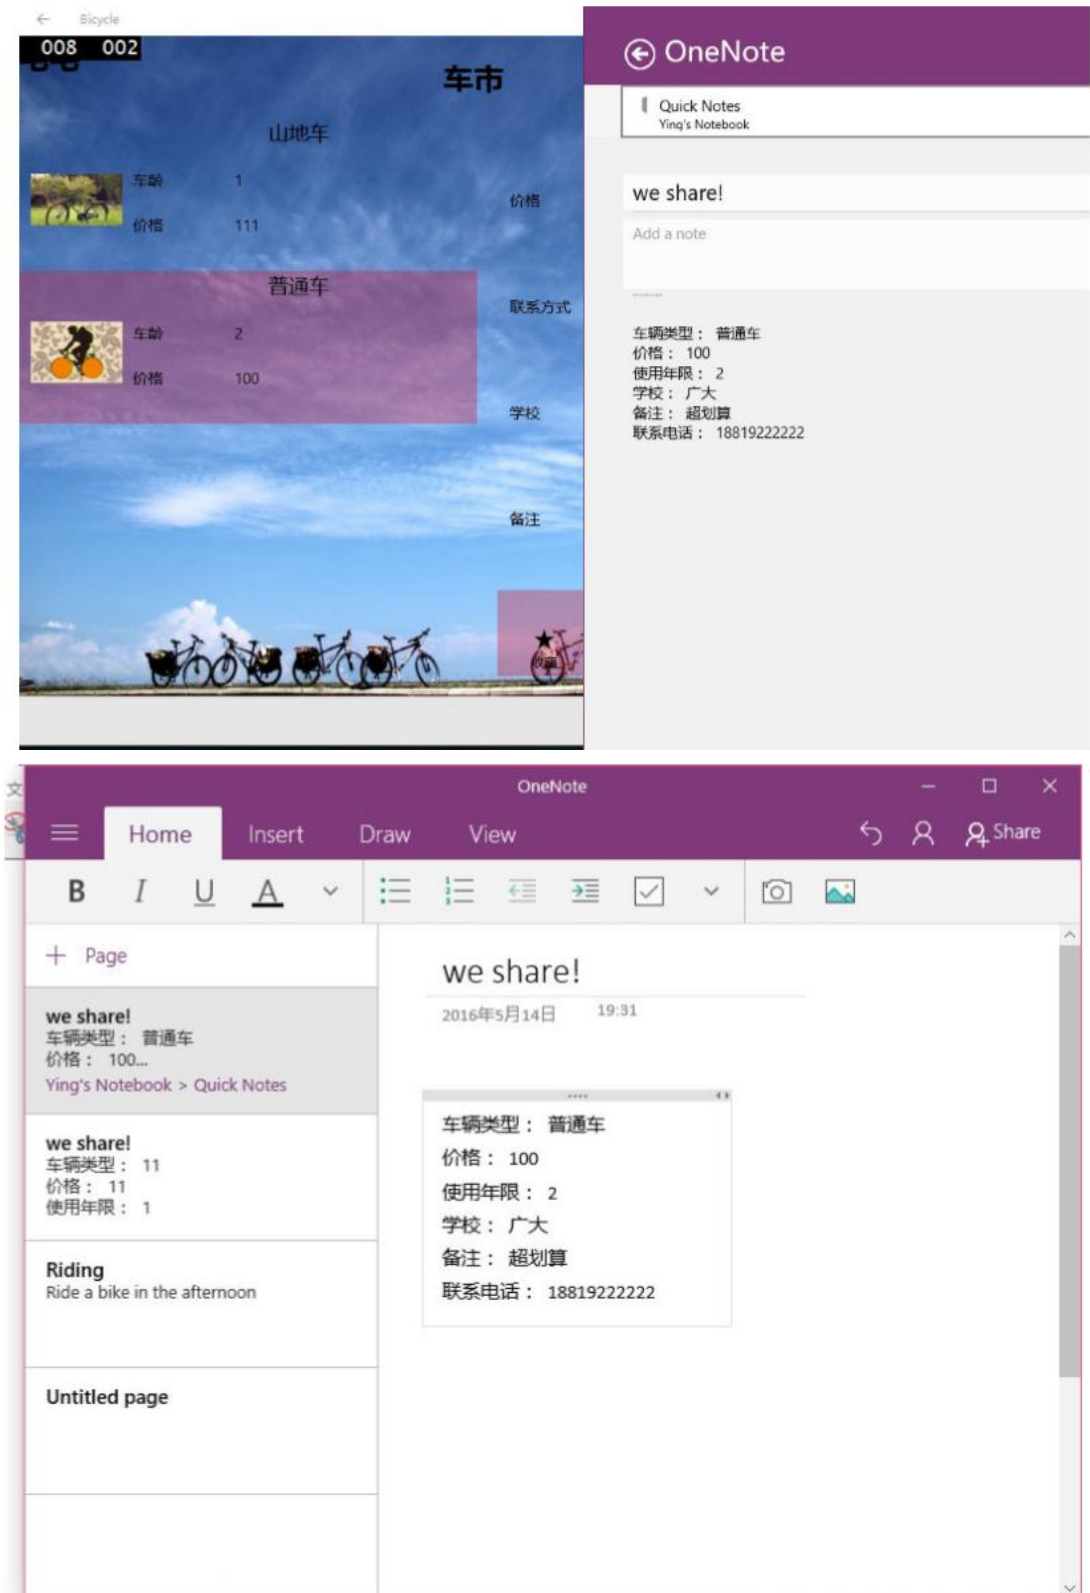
Bicycle

008 002

车市

山地车

车龄 1

价格 111

价格

普通车

车龄 2

价格 100

联系方式

学校

备注

收藏

OneNote

Quick Notes
Ying's Notebook

we share!

Add a note

车辆类型： 普通车
价格： 100
使用年限： 2
学校： 广大
备注： 超划算
联系电话： 18819222222

OneNote

Home Insert Draw View

Share

B I U A

+ Page

we share!
车辆类型： 普通车
价格： 100...
Ying's Notebook > Quick Notes

we share!
车辆类型： 11
价格： 11
使用年限： 1

Riding
Ride a bike in the afternoon

Untitled page

we share!

2016年5月14日 19:31

车辆类型： 普通车
价格： 100
使用年限： 2
学校： 广大
备注： 超划算
联系电话： 18819222222